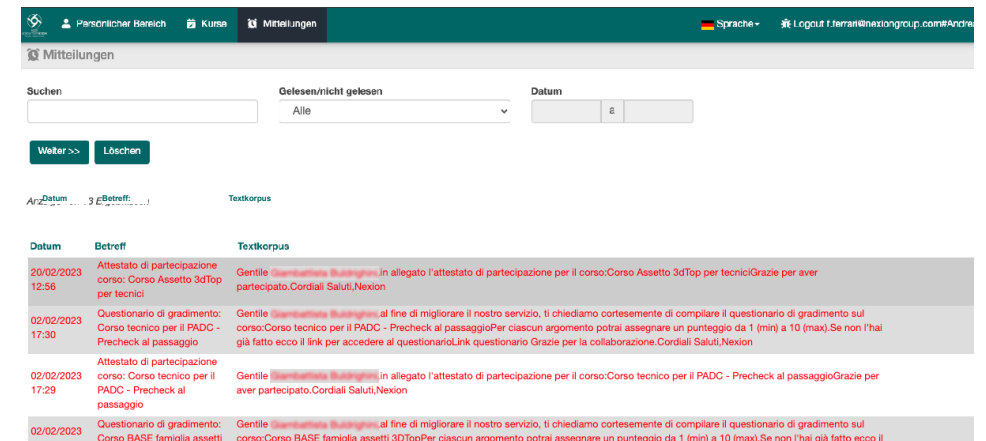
Persönlicher Bereich Kurse Mitteilungen Sprache Logout f.ferrari@nexiongroup.com#Andrea

Mitteilungen

Suchen

Gelesen/nicht gelesen

Alle

Datum

a

Weiter >>

Löschen

Datum Betreff: Textkorpus

| Datum | Betreff | Textkorpus |
|---|---|---|
| 20/02/2023 12:56 | Attestato di partecipazione corso: Corso Assetto 3dTop per tecnici | Gentile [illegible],in allegato l'attestato di partecipazione per il corso:Corso Assetto 3dTop per tecniciGrazie per aver partecipato.Cordiali Saluti,Nexion |
| 02/02/2023 17:30 | Questionario di gradimento: Corso tecnico per il PADC - Precheck al passaggio | Gentile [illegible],al fine di migliorare il nostro servizio, ti chiediamo cortesemente di compilare il questionario di gradimento sul corso:Corso tecnico per il PADC - Precheck al passaggioPer ciascun argomento potrai assegnare un punteggio da 1 (min) a 10 (max).Se non l'hai già fatto ecco il link per accedere al questionarioLink questionario Grazie per la collaborazione.Cordiali Saluti,Nexion |
| 02/02/2023 17:29 | Attestato di partecipazione corso: Corso tecnico per il PADC - Precheck al passaggio | Gentile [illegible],in allegato l'attestato di partecipazione per il corso:Corso tecnico per il PADC - Precheck al passaggioGrazie per aver partecipato.Cordiali Saluti,Nexion |
| 02/02/2023 | Questionario di gradimento: Corso BASE famiglia assetti | Gentile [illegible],al fine di migliorare il nostro servizio, ti chiediamo cortesemente di compilare il questionario di gradimento sul corso:Corso BASE famiglia assetti 3DTopPer ciascun argomento potrai assegnare un punteggio da 1 (min) a 10 (max).Se non l'hai già fatto ecco il |